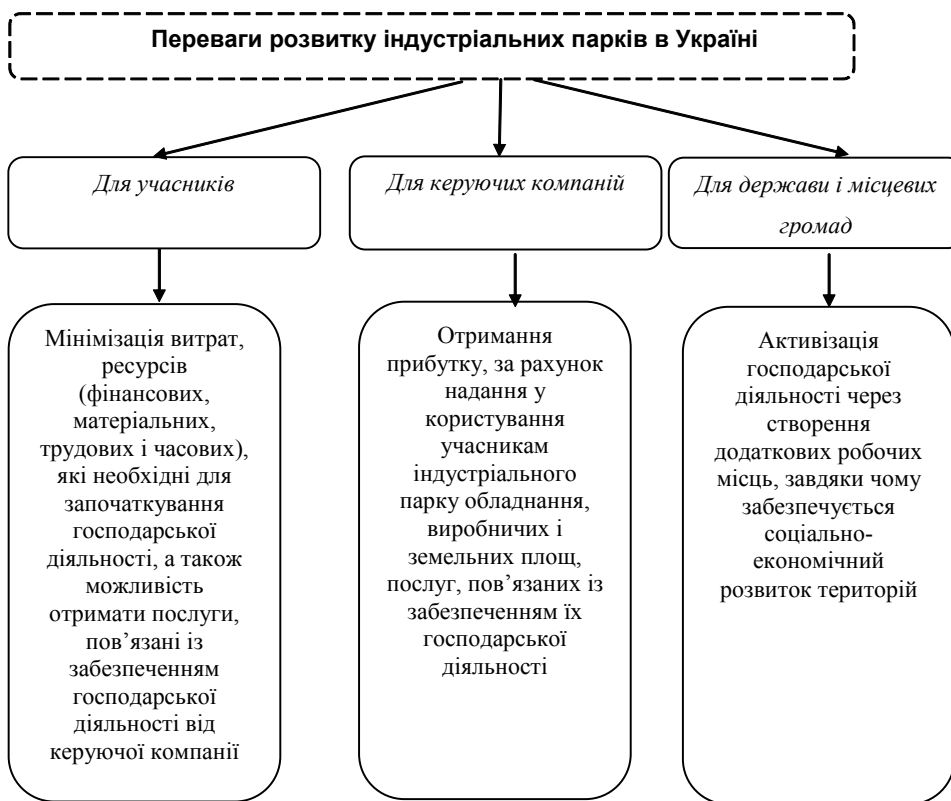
Переваги розвитку індустріальних парків в Україні

Для учасників

Для керуючих компаній

Для держави і місцевих громад

Мінімізація витрат, ресурсів (фінансових, матеріальних, трудових і часових), які необхідні для започаткування господарської діяльності, а також можливість отримати послуги, пов'язані із забезпеченням господарської діяльності від керуючої компанії

Отримання прибутку, за рахунок надання у користування учасникам індустріального парку обладнання, виробничих і земельних площ, послуг, пов'язаних із забезпеченням їх господарської діяльності

Активізація господарської діяльності через створення додаткових робочих місць, завдяки чому забезпечується соціально-економічний розвиток територій